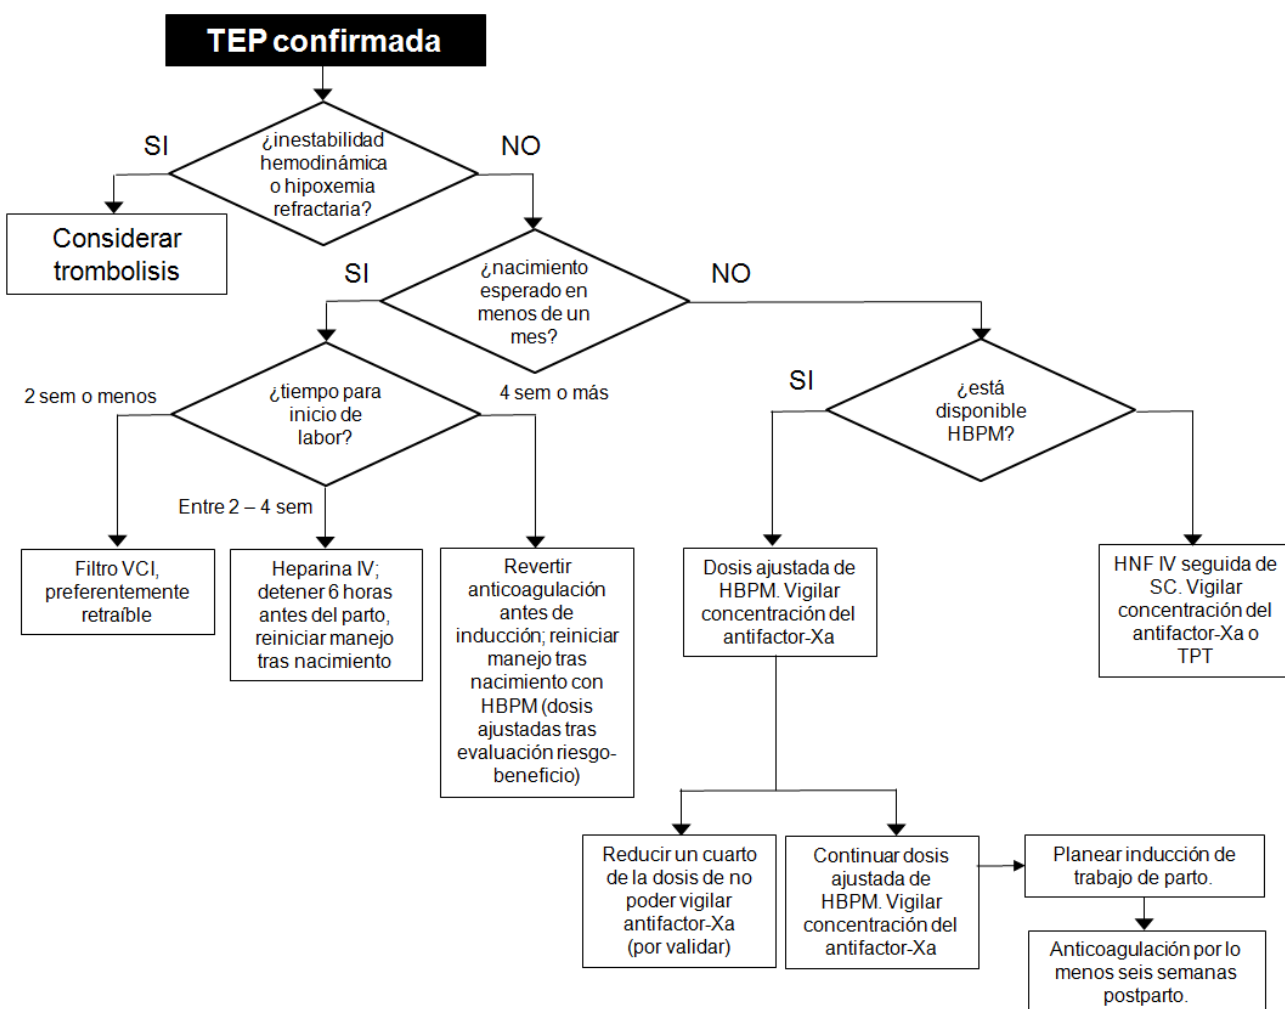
TEP confirmada

SI

¿inestabilidad hemodinámica o hipoxemia refractaria?

NO

Considerar trombolisis

SI

¿nacimiento esperado en menos de un mes?

NO

2 sem o menos

¿tiempo para inicio de labor?

4 sem o más

SI

¿está disponible HBPM?

Entre 2 – 4 sem

Filtro VCI, preferentemente retraíble

Heparina IV; detener 6 horas antes del parto, reiniciar manejo tras nacimiento

Revertir anticoagulación antes de inducción; reiniciar manejo tras nacimiento con HBPM (dosis ajustadas tras evaluación riesgo-beneficio)

Dosis ajustada de HBPM. Vigilar concentración del antifactor-Xa

HNF IV seguida de SC. Vigilar concentración del antifactor-Xa o TPT

Reducir un cuarto de la dosis de no poder vigilar antifactor-Xa (por validar)

Continuar dosis ajustada de HBPM. Vigilar concentración del antifactor-Xa

Planear inducción de trabajo de parto.

Anticoagulación por lo menos seis semanas postparto.